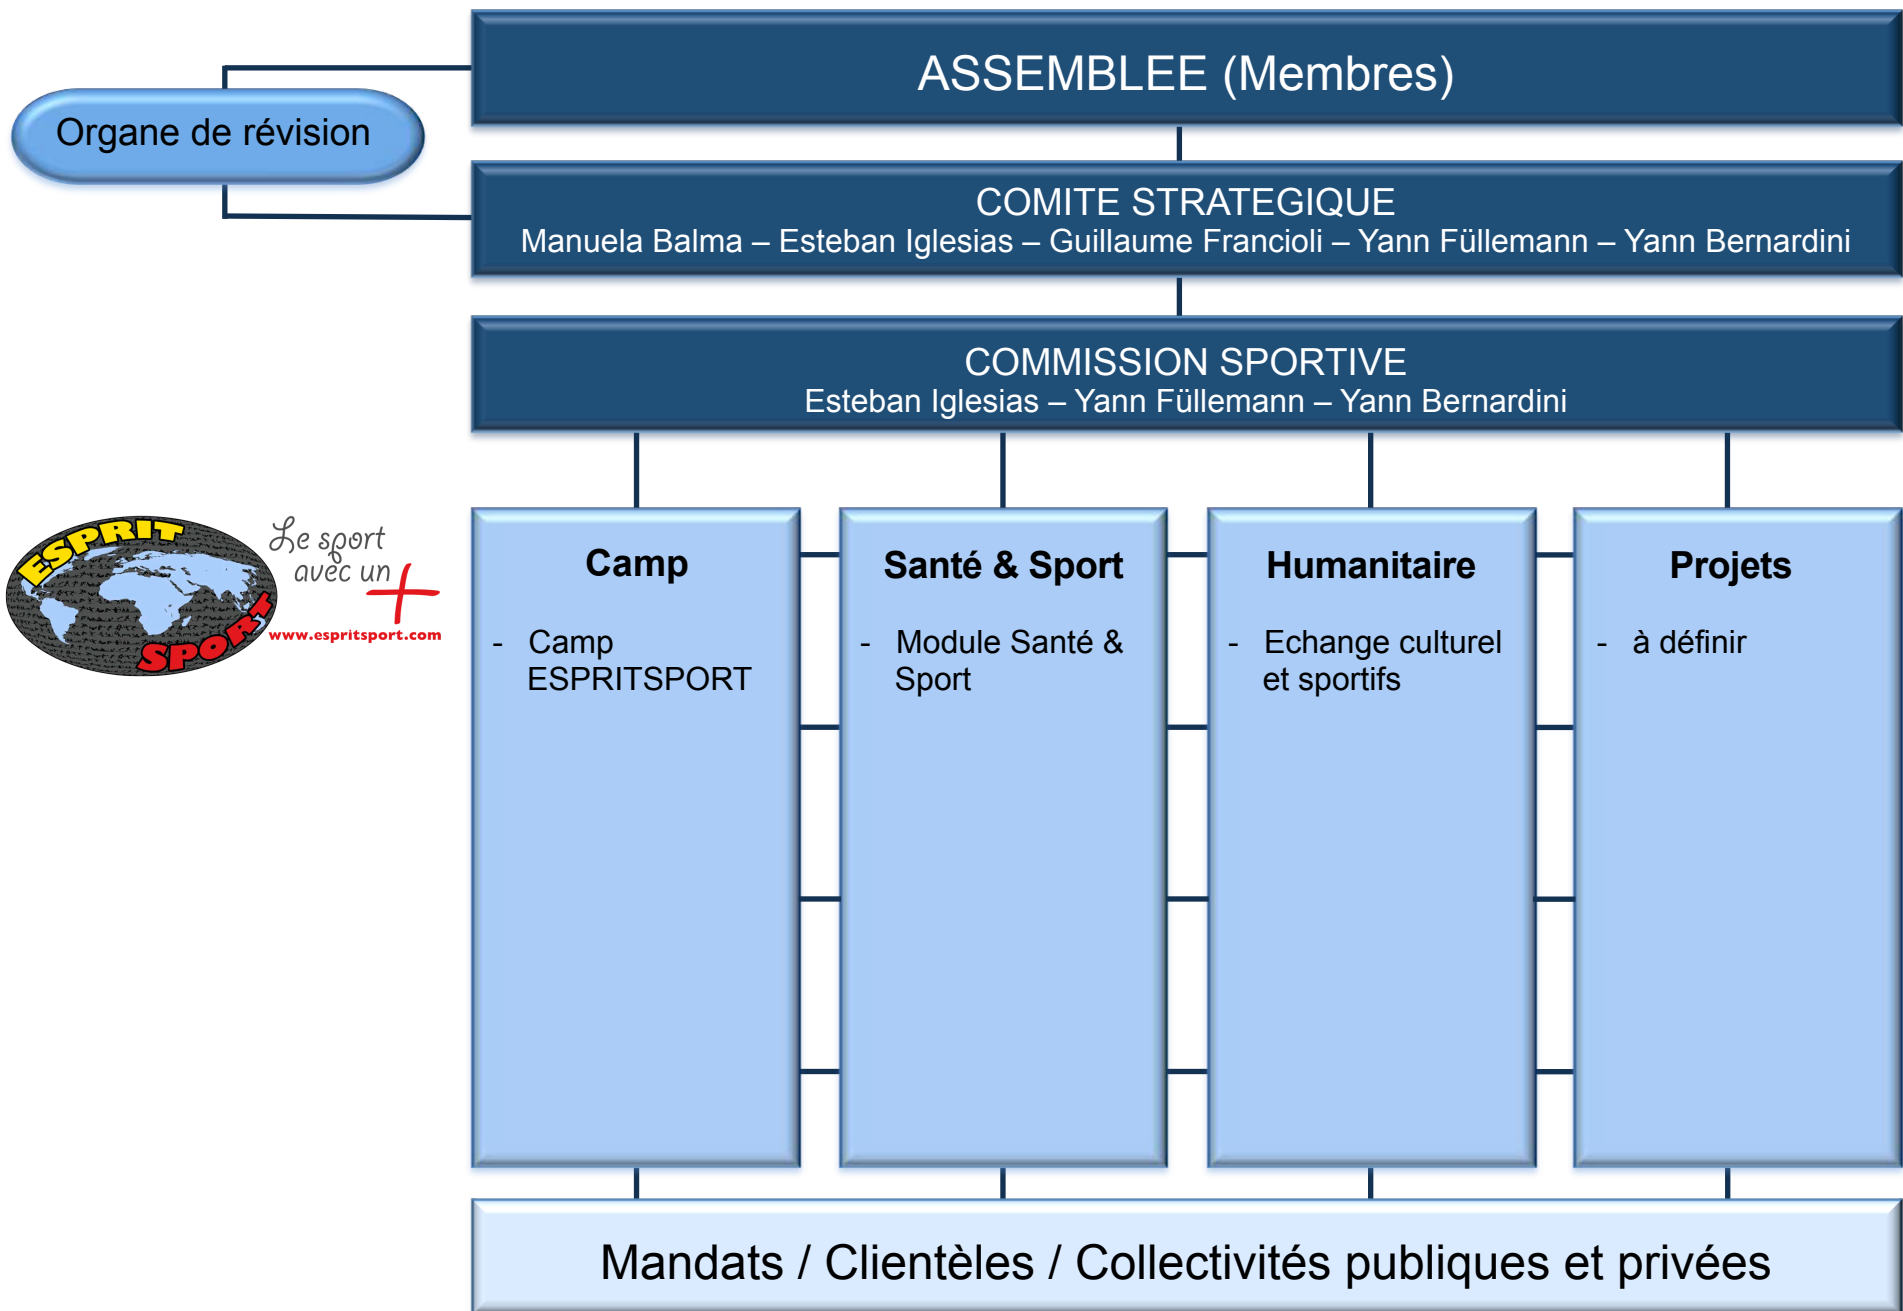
Organe de révision

ASSEMBLEE (Membres)

COMITE STRATEGIQUE
Manuela Balma – Esteban Iglesias – Guillaume Francioli – Yann Füllemann – Yann Bernardini

COMMISSION SPORTIVE
Esteban Iglesias – Yann Füllemann – Yann Bernardini

ESPRIT SPORT
Le sport avec un +
www.espritsport.com

Camp

- Camp ESPRITSPORT

Santé & Sport

- Module Santé & Sport

Humanitaire

- Echange culturel et sportifs

Projets

- à définir

Mandats / Clientèles / Collectivités publiques et privées